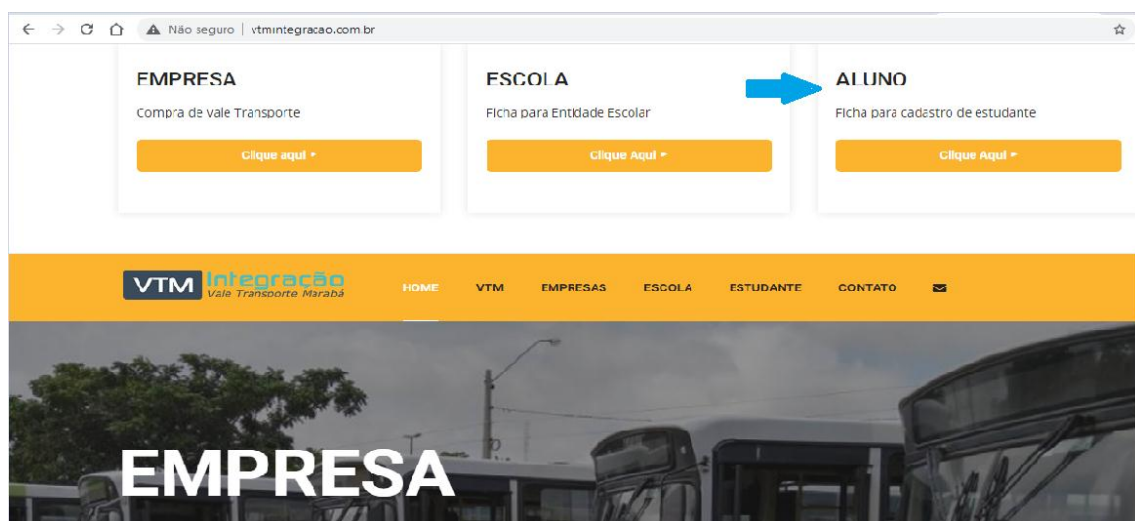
Não seguro | vtmintegracao.com.br

EMPRESA
Compra de vale Transporte
Clique aqui ▸

ESCOLA
Ficha para Entidade Escolar
Clique Aqui ▸

ALUNO
Ficha para cadastro de estudante
Clique Aqui ▸

VTM Integração
Vale Transporte Marabá

HOME VTM EMPRESAS ESCOLA ESTUDANTE CONTATO

EMPRESA